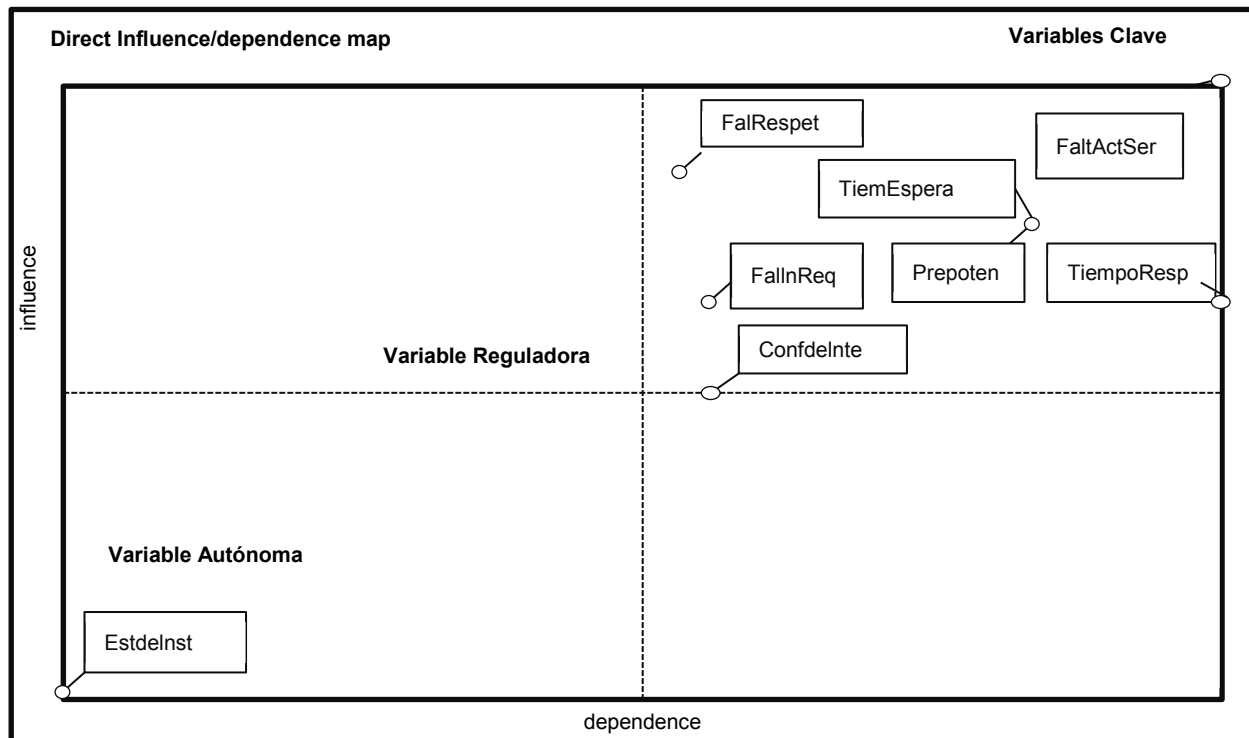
Direct Influence/dependence map

Variables Clave

FalRespet

FaltActSer

TiemEspera

FalInReq

Prepoten

TiempoResp

Confdelnte

Variable Reguladora

influence

Variable Autónoma

Estdelnst

dependence